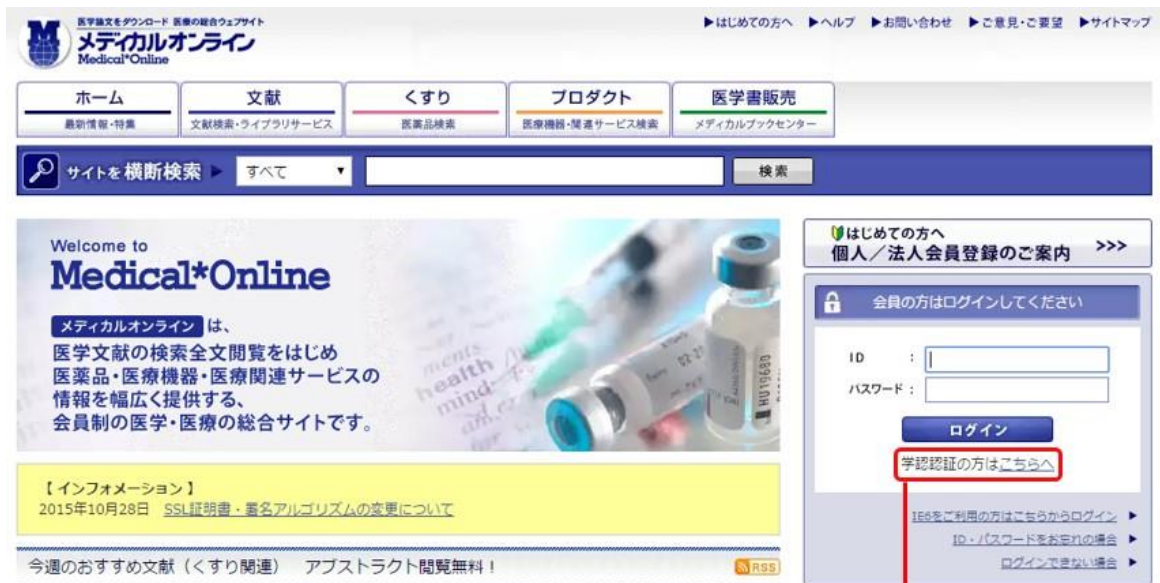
医学論文をダウンロード 医療の総合ウェブサイト
メディカルオンライン
Medical*Online

▶はじめての方へ ▶ヘルプ ▶お問い合わせ ▶ご意見・ご要望 ▶サイトマップ

ホーム
最新情報・特集

文献
文献検索・ライブラリサービス

くすり
医薬品検索

プロダクト
医療機器・関連サービス検索

医学書販売
メディカルブックセンター

サイトを横断検索 ▶ すべて ▼ 検索

Welcome to
Medical*Online

メディカルオンライン は、
医学文献の検索全文閲覧をはじめ
医薬品・医療機器・医療関連サービスの
情報を幅広く提供する、
会員制の医学・医療の総合サイトです。

health
mind

はじめての方へ
個人／法人会員登録のご案内 >>>

会員の方はログインしてください

ID :
パスワード :

ログイン

学認認証の方はこちらへ

【インフォメーション】
2015年10月28日 SSL証明書・署名アルゴリズムの変更について

IE6をご利用の方はこちらからログイン ▶
ID・パスワードをお忘れの場合 ▶
ログインできない場合 ▶

今週のおすすめ文献（くすり関連） アブストラクト閲覧無料！

RSS